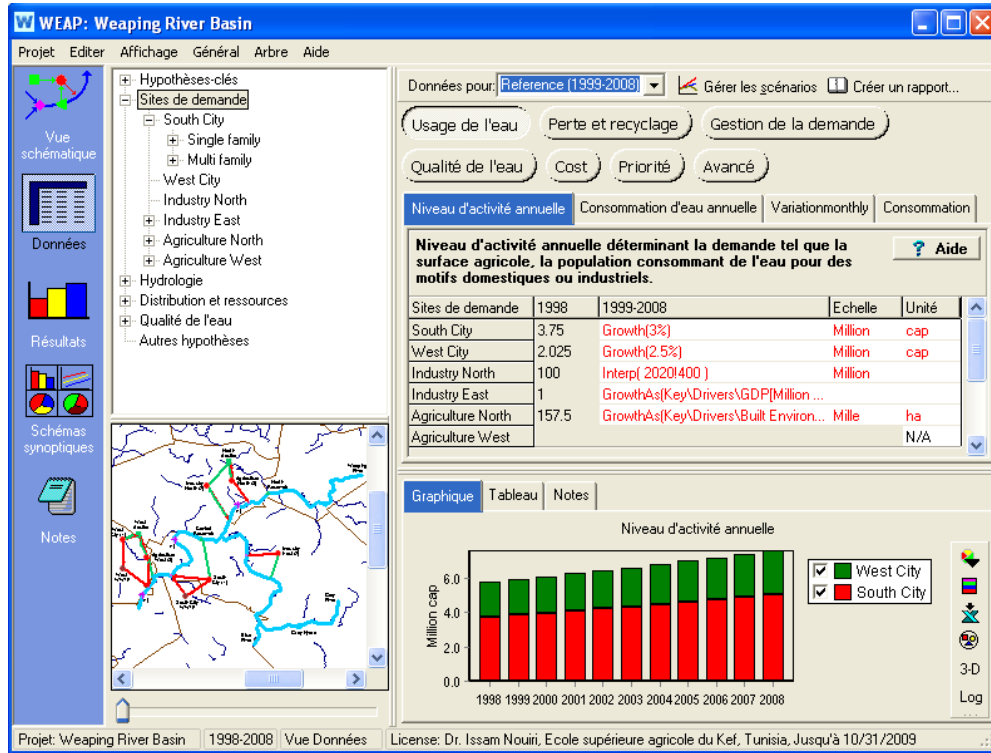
WEAP: Weaping River Basin

Projet Editer Affichage Général Arbre Aide

Vue schématique

Données

Résultats

Schémas synoptiques

Notes

Hypothèses-clés
Sites de demande
South City
Single family
Multi family
West City
Industry North
Industry East
Agriculture North
Agriculture West
Hydrologie
Distribution et ressources
Qualité de l'eau
Autres hypothèses

Données pour: Reference (1999-2008) Gérer les scénarios Créer un rapport...

Usage de l'eau Perte et recyclage Gestion de la demande
Qualité de l'eau Cost Priorité Avancé

Niveau d'activité annuelle Consommation d'eau annuelle Variationmonthly Consommation

Niveau d'activité annuelle déterminant la demande tel que la surface agricole, la population consommant de l'eau pour des motifs domestiques ou industriels.

? Aide

| Sites de demande | 1998 | 1999-2008 | Echelle | Unité |
|---|---|---|---|---|
| South City | 3.75 | Growth(3%) | Million | cap |
| West City | 2.025 | Growth(2.5%) | Million | cap |
| Industry North | 100 | Interp( 2020!400 ) | Million | |
| Industry East | 1 | GrowthAs(Key\Drivers\GDP[Million ... | | |
| Agriculture North | 157.5 | GrowthAs(Key\Drivers\Built Environ... | Mille | ha |
| Agriculture West | | | | N/A |

Graphique Tableau Notes

Niveau d'activité annuelle

Million cap
0.0 2.0 4.0 6.0
1998 1999 2000 2001 2002 2003 2004 2005 2006 2007 2008

West City
South City

3-D
Log

Projet: Weaping River Basin 1998-2008 Vue Données License: Dr. Issam Nouiri, Ecole supérieure agricole du Kef, Tunisia, Jusqu'à 10/31/2009